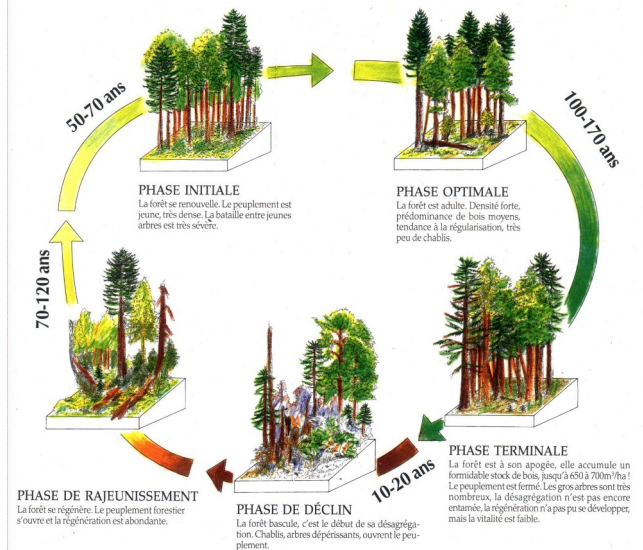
50-70 ans

PHASE INITIALE
La forêt se renouvelle. Le peuplement est jeune, très dense. La bataille entre jeunes arbres est très sévère.

100-170 ans

PHASE OPTIMALE
La forêt est adulte. Densité forte, prédominance de bois moyens, tendance à la régularisation, très peu de chablis.

70-120 ans

PHASE TERMINALE
La forêt est à son apogée, elle accumule un formidable stock de bois, jusqu'à 650 à 700m³/ha ! Le peuplement est fermé. Les gros arbres sont très nombreux, la désagrégation n'est pas encore entamée, la régénération n'a pas pu se développer, mais la vitalité est faible.

10-20 ans

PHASE DE DÉCLIN
La forêt bascule, c'est le début de sa désagrégation. Chablis, arbres dépérissants, ouvrent le peuplement.

PHASE DE RAJEUNISSEMENT
La forêt se régénère. Le peuplement forestier s'ouvre et la régénération est abondante.